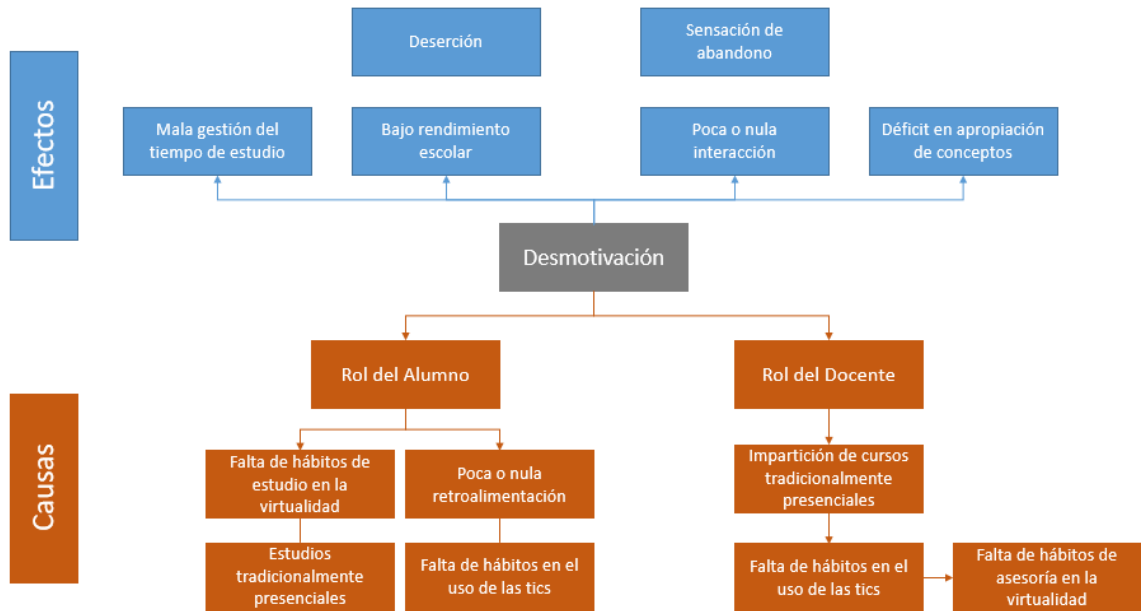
Efectos

Deserción

Sensación de abandono

Mala gestión del tiempo de estudio

Bajo rendimiento escolar

Poca o nula interacción

Déficit en apropiación de conceptos

Desmotivación

Causas

Rol del Alumno

Rol del Docente

Falta de hábitos de estudio en la virtualidad

Poca o nula retroalimentación

Impartición de cursos tradicionalmente presenciales

Estudios tradicionalmente presenciales

Falta de hábitos en el uso de las tics

Falta de hábitos en el uso de las tics

Falta de hábitos de asesoría en la virtualidad